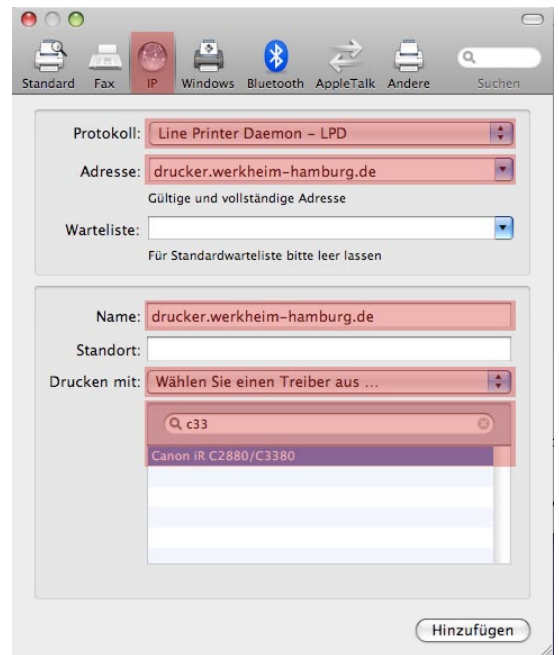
Standard Fax IP Windows Bluetooth AppleTalk Andere Suchen

Protokoll: Line Printer Daemon – LPD

Adresse: drucker.werkheim-hamburg.de

Gültige und vollständige Adresse

Warteliste:

Für Standardwarteliste bitte leer lassen

Name: drucker.werkheim-hamburg.de

Standort:

Drucken mit: Wählen Sie einen Treiber aus ...

c33

Canon iR C2880/C3380

Hinzufügen